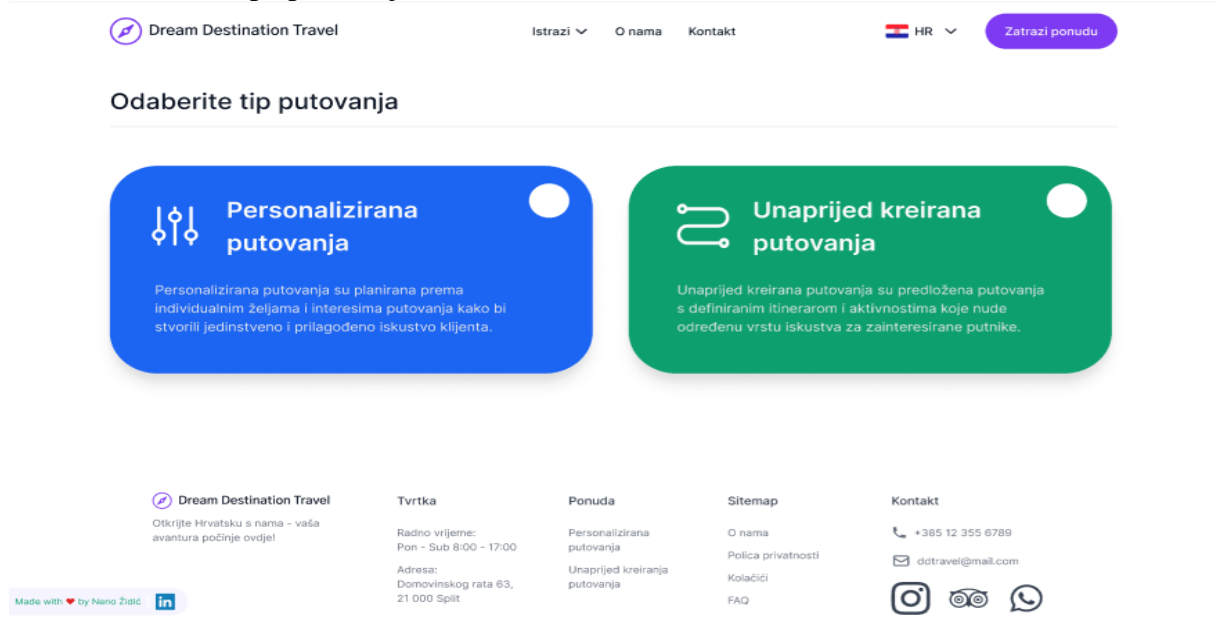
Dream Destination Travel

Istrazi O nama Kontakt

HR

Zatrazi ponudu

Odaberite tip putovanja

Personalizirana putovanja

Personalizirana putovanja su planirana prema individualnim željama i interesima putovanja kako bi stvorili jedinstveno i prilagođeno iskustvo klijenta.

Unaprijed kreirana putovanja

Unaprijed kreirana putovanja su predložena putovanja s definiranim itinerarom i aktivnostima koje nude određenu vrstu iskustva za zainteresirane putnike.

Dream Destination Travel

Otkrijte Hrvatsku s nama - vaša avantura počinje ovdje!

Tvrtka

Radno vrijeme:
Pon - Sub 8:00 - 17:00

Adresa:
Domovinskog rata 63,
21 000 Split

Ponuda

Personalizirana putovanja

Unaprijed kreiranja putovanja

Sitemap

O nama

Polica privatnosti

Kolačići

FAQ

Kontakt

+385 12 355 6789

ddtravel@mail.com

Made with ❤ by Neno Židić